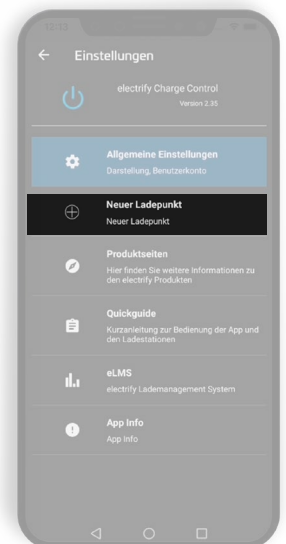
Einstellungen

electrify Charge Control
Version 2.35

Allgemeine Einstellungen
Darstellung, Benutzerkonto

Neuer Ladepunkt
Neuer Ladepunkt

Produktseiten
Hier finden Sie weitere Informationen zu den electrify Produkten

Quickguide
Kurzanleitung zur Bedienung der App und den Ladestationen

eLMS
electrify Lademanagement System

App Info
App Info